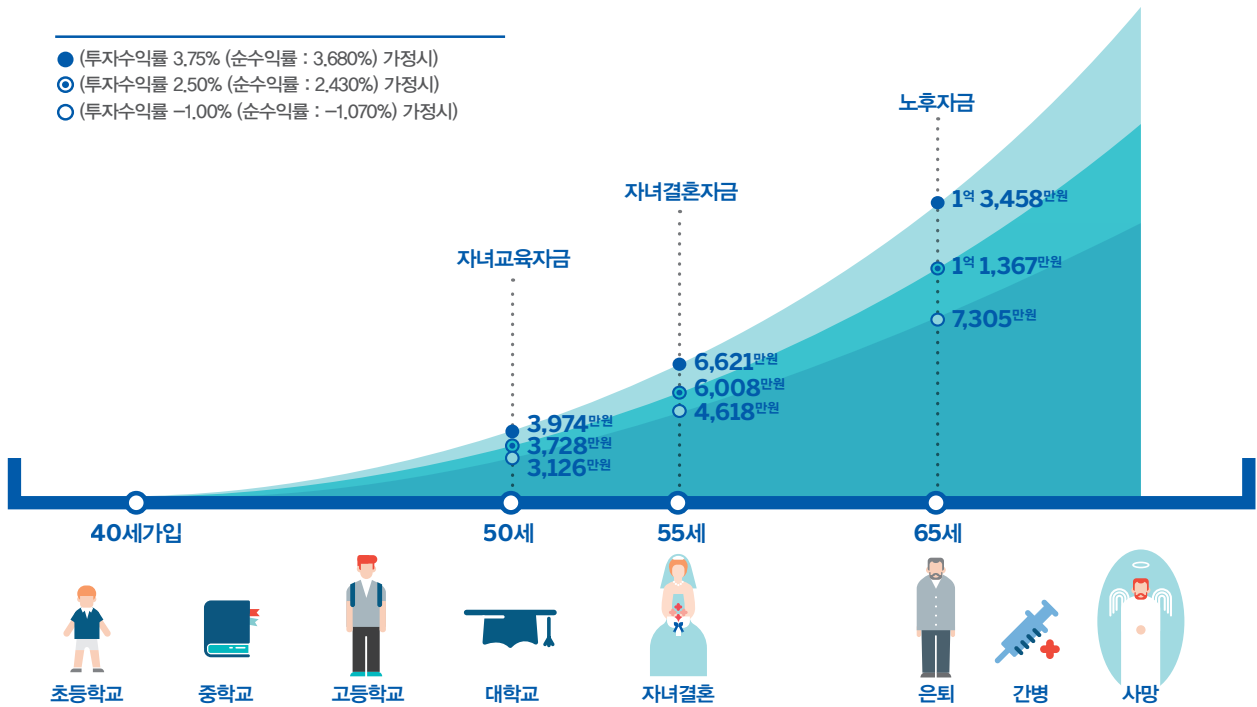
● (투자수익률 3.75% (순수익률 : 3.680%) 가정시)
◉ (투자수익률 2.50% (순수익률 : 2.430%) 가정시)
○ (투자수익률 −1.00% (순수익률 : −1.070%) 가정시)

노후자금

자녀결혼자금

자녀교육자금

1억 3,458만원
1억 1,367만원
7,305만원

6,621만원
6,008만원
4,618만원

3,974만원
3,728만원
3,126만원

40세가입
50세
55세
65세

초등학교
중학교
고등학교
대학교
자녀결혼
은퇴
간병
사망